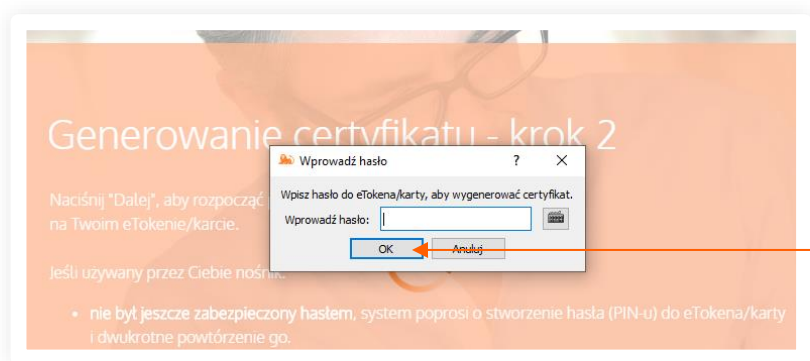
Generowanie certyfikatu - krok 2

Naciśnij "Dalej", aby rozpocząć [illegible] na Twoim eTokenie/karcie.

Jeśli używany przez Ciebie nośnik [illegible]

• nie był jeszcze zabezpieczony hasłem, system poprosi o stworzenie hasła (PIN-u) do eTokena/karty i dwukrotne powtórzenie go.

Wprowadź hasło ? ✕

Wpisz hasło do eTokena/karty, aby wygenerować certyfikat.

Wprowadź hasło:

OK Anuluj